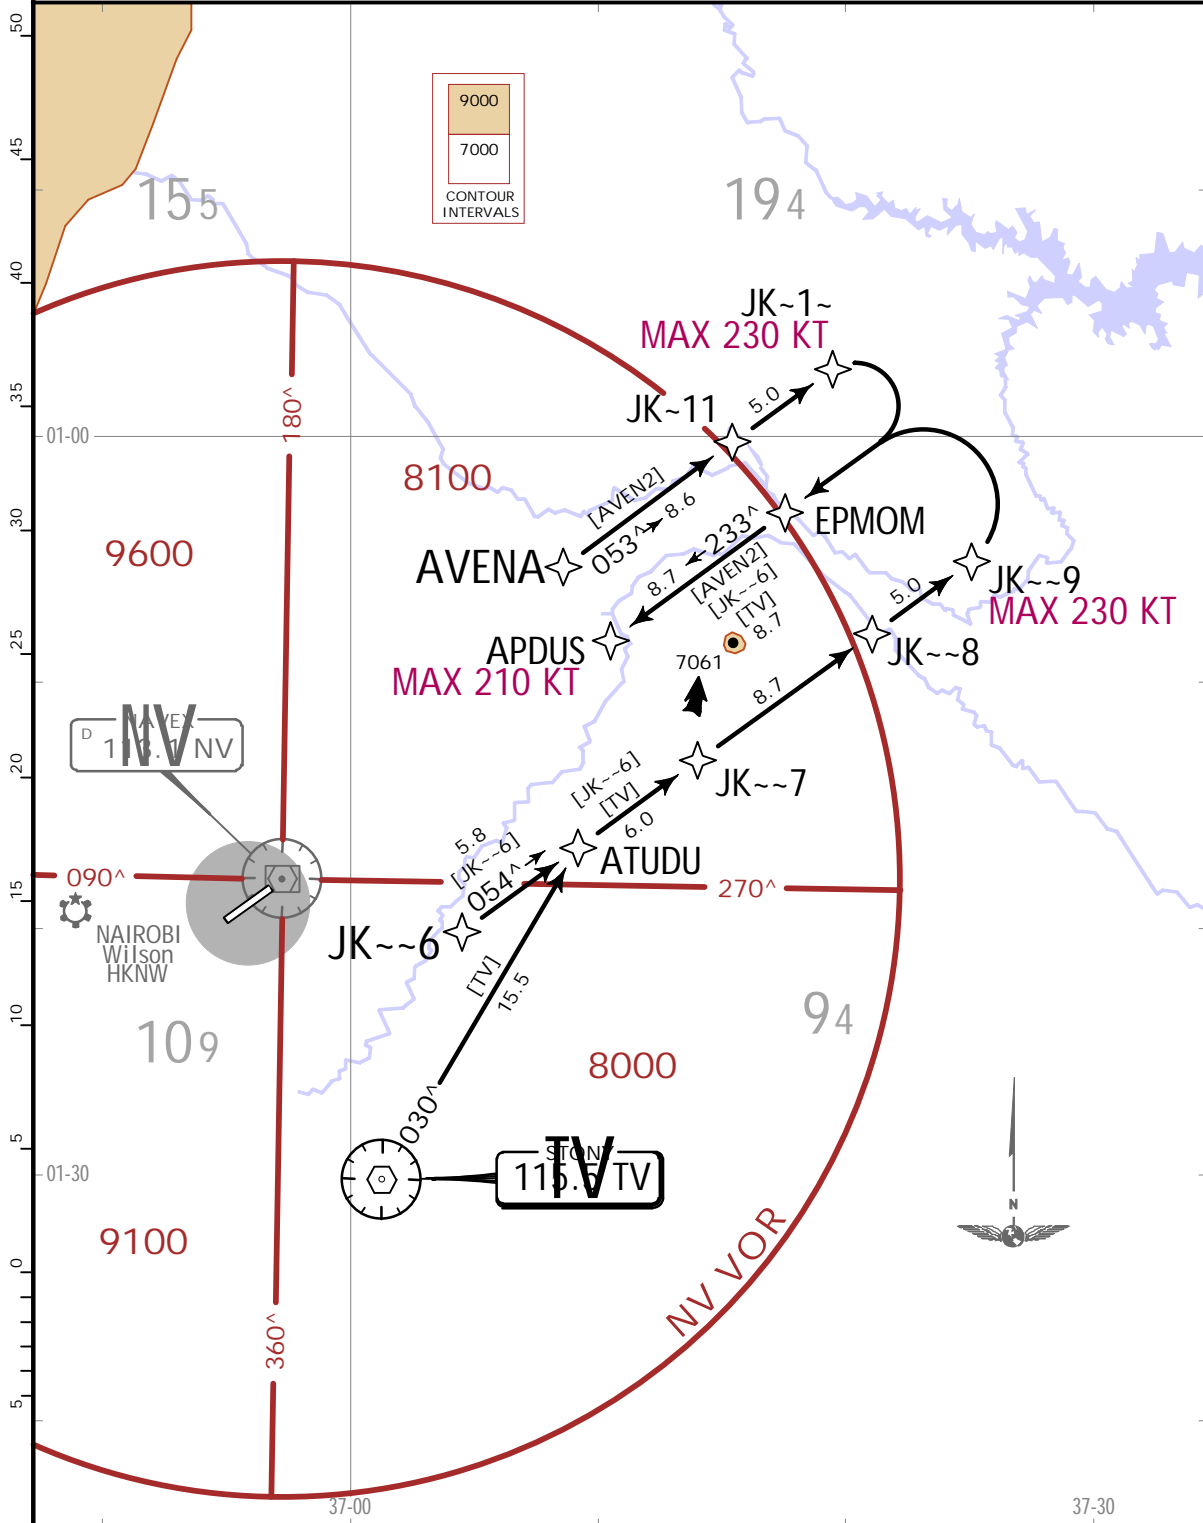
9000
7000
CONTOUR INTERVALS

155
194

JK~1~
MAX 230 KT

JK~11
5.0
01-00
180^
8100
[AVEN2]
053^ 8.6
233^
EPMOM
9600
AVENA
8.7
[AVEN2]
[JK~~6]
[TV]
8.7
JK~~9
MAX 230 KT
5.0
APDUS
MAX 210 KT
7061
JK~~8
8.7
NAVEX
D 113.1 NV
NV
[JK~~6]
[TV]
6.0
JK~~7
5.8
[JK~~6]
054^
ATUDU
090^
270^
NAIROBI
Wilson
HKNW
JK~~6
[TV]
15.5
109
94
8000
030^
01-30
STONY
115.5 TV
TV
9100
NV VOR
N
360^
37-00
37-30
50
45
40
35
30
25
20
15
10
5
0
5